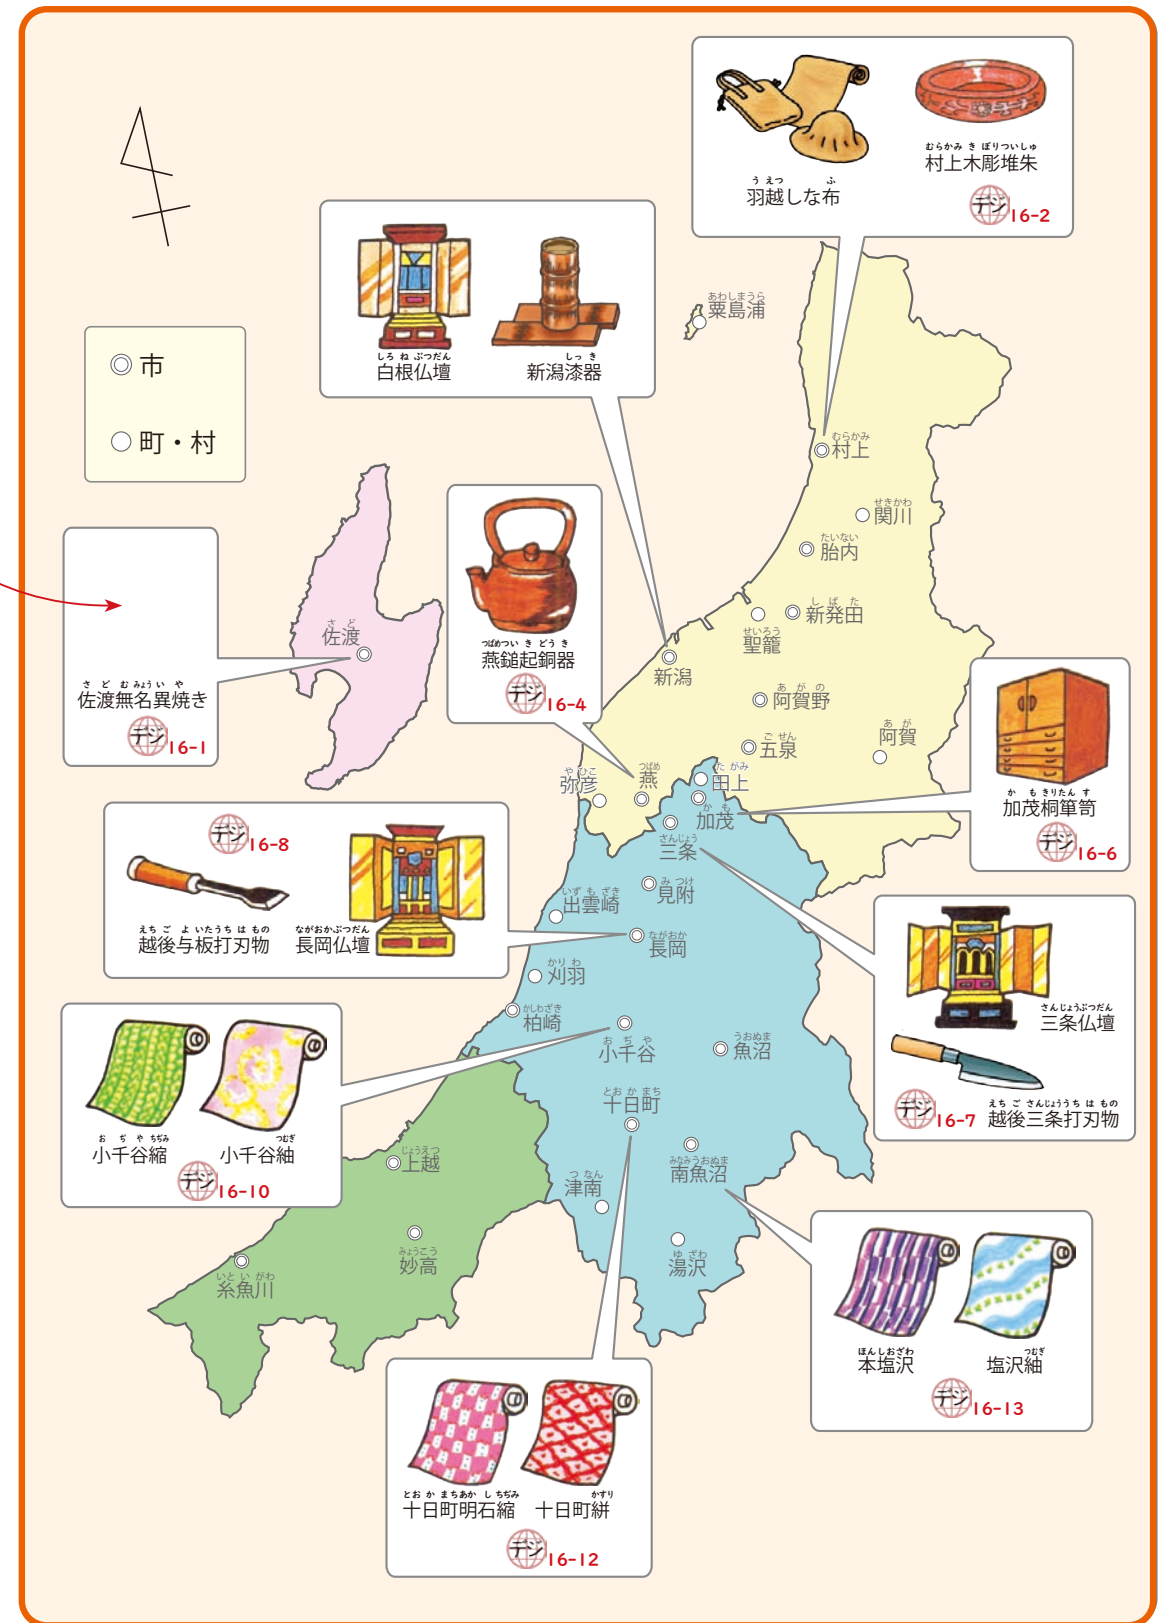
羽越しな布
村上木彫堆朱
デジ16-2

白根仏壇
新潟漆器

◎ 市
○ 町・村

粟島浦
村上
関川
胎内
新発田
聖籠

燕鎚起銅器
デジ16-4

佐渡
佐渡無名異焼き
デジ16-1

新潟
阿賀野
阿賀
五泉
弥彦
燕
田上
加茂

加茂桐箪笥
デジ16-6

デジ16-8
越後与板打刃物
長岡仏壇

三条
見附
出雲崎
長岡
刈羽
柏崎

三条仏壇
デジ16-7 越後三条打刃物

小千谷縮
小千谷紬
デジ16-10

小千谷
魚沼
十日町
上越
南魚沼
津南
妙高
糸魚川
湯沢

本塩沢
塩沢紬
デジ16-13

十日町明石縮
十日町絣
デジ16-12